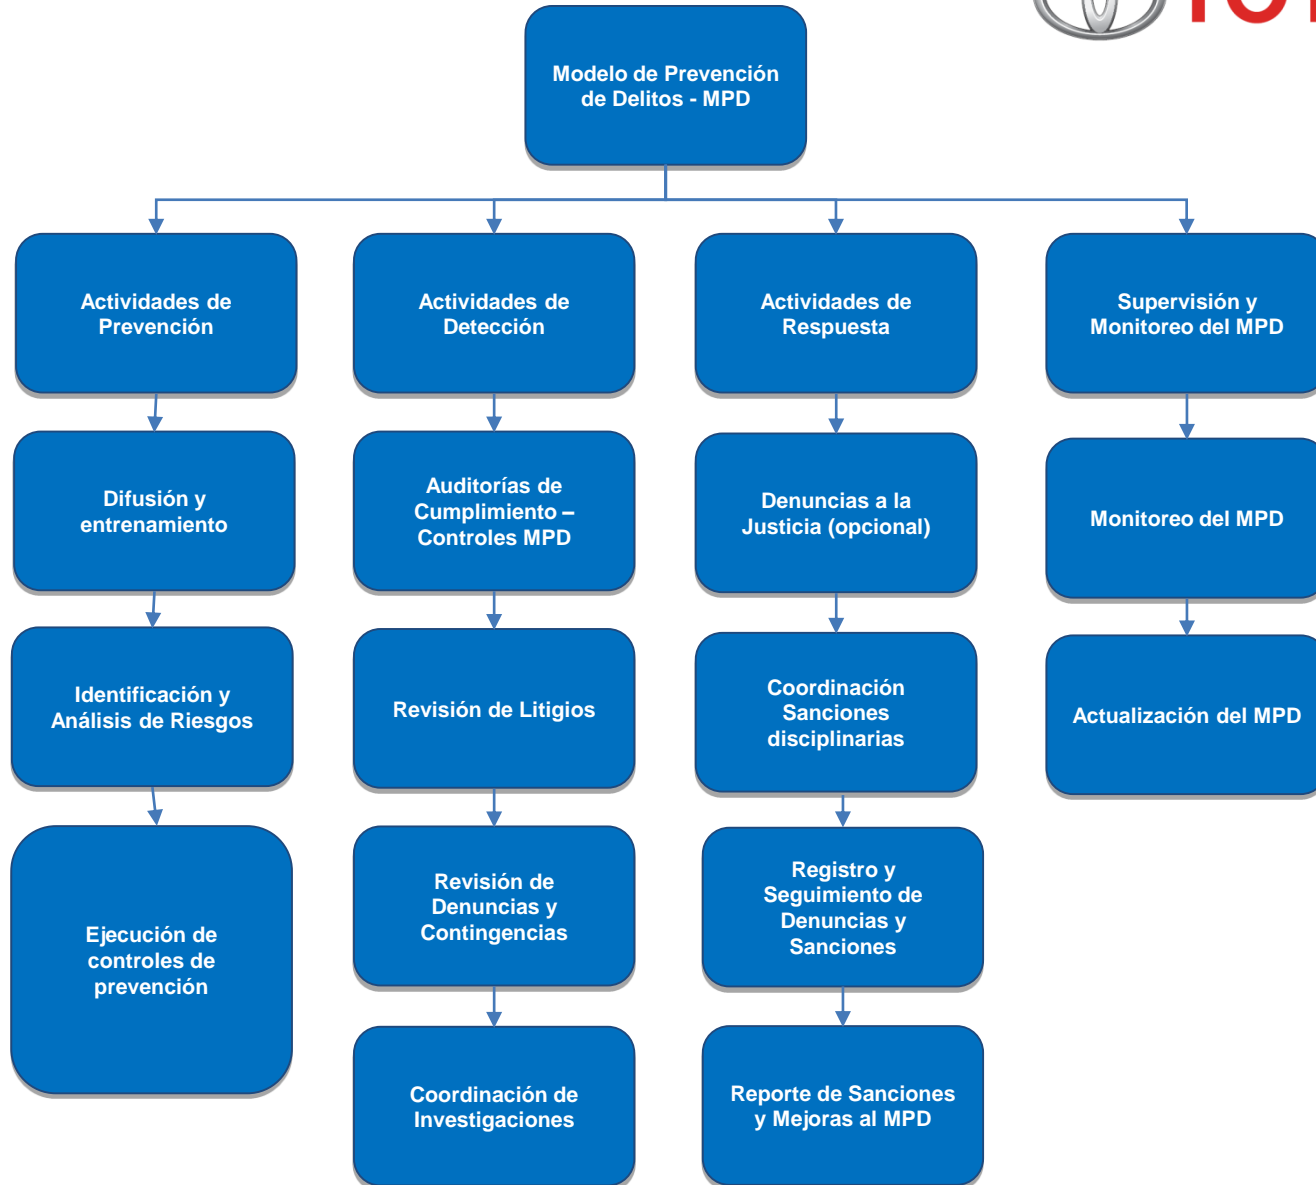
Modelo de Prevención de Delitos - MPD

Actividades de Prevención

Difusión y entrenamiento

Identificación y Análisis de Riesgos

Ejecución de controles de prevención

Actividades de Detección

Auditorías de Cumplimiento – Controles MPD

Revisión de Litigios

Revisión de Denuncias y Contingencias

Coordinación de Investigaciones

Actividades de Respuesta

Denuncias a la Justicia (opcional)

Coordinación Sanciones disciplinarias

Registro y Seguimiento de Denuncias y Sanciones

Reporte de Sanciones y Mejoras al MPD

Supervisión y Monitoreo del MPD

Monitoreo del MPD

Actualización del MPD